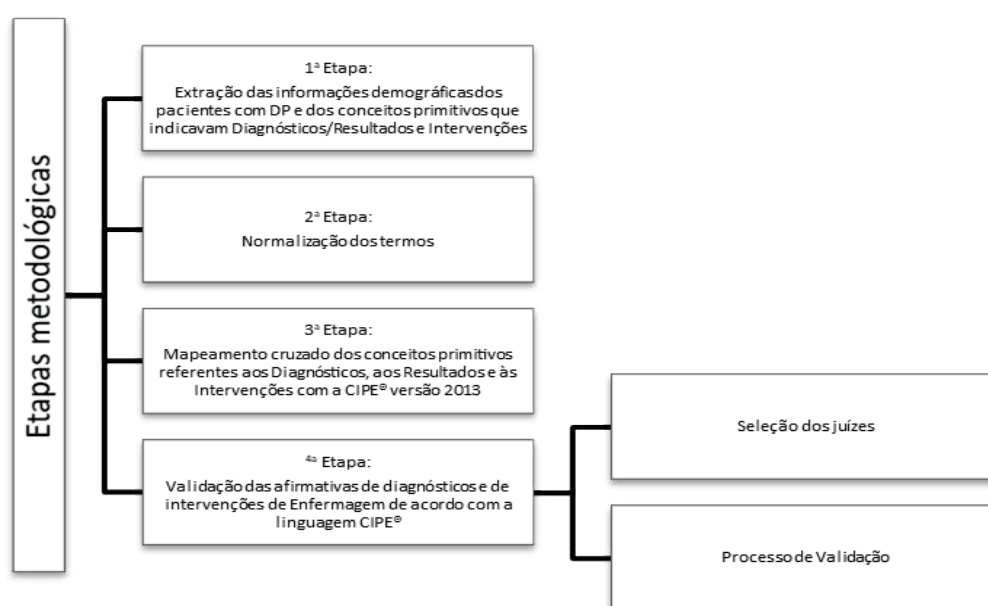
Etapas metodológicas

1ª Etapa:
Extração das informações demográficasdos pacientes com DP e dos conceitos primitivos que indicavam Diagnósticos/Resultados e Intervenções

2ª Etapa:
Normalização dos termos

3ª Etapa:
Mapeamento cruzado dos conceitos primitivos referentes aos Diagnósticos, aos Resultados e às Intervenções com a CIPE® versão 2013

4ª Etapa:
Validação das afirmativas de diagnósticos e de intervenções de Enfermagem de acordo com a linguagem CIPE®

Seleção dos juízes

Processo de Validação